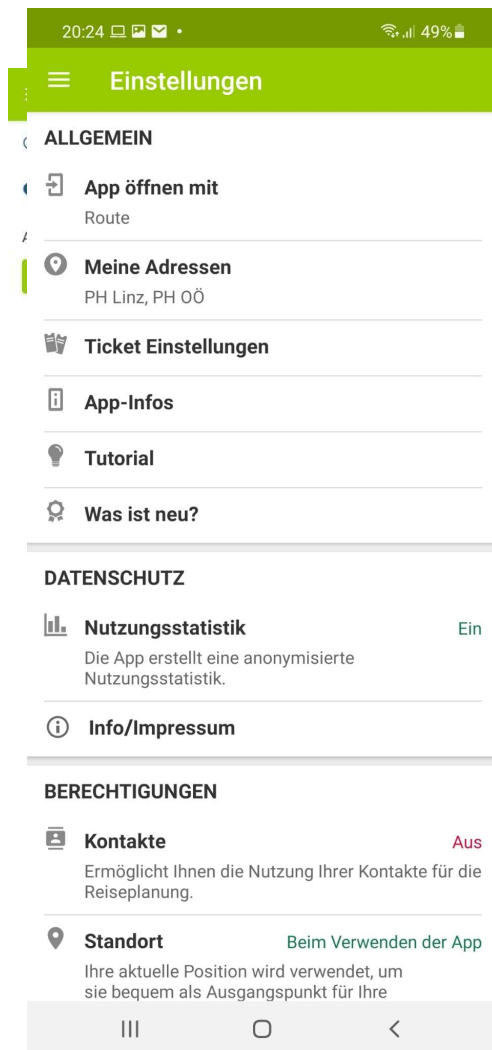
20:24 49%

Einstellungen

ALLGEMEIN

App öffnen mit
Route

Meine Adressen
PH Linz, PH OÖ

Ticket Einstellungen

App-Infos

Tutorial

Was ist neu?

DATENSCHUTZ

Nutzungsstatistik
Ein
Die App erstellt eine anonymisierte Nutzungsstatistik.

Info/Impressum

BERECHTIGUNGEN

Kontakte
Aus
Ermöglicht Ihnen die Nutzung Ihrer Kontakte für die Reiseplanung.

Standort
Beim Verwenden der App
Ihre aktuelle Position wird verwendet, um sie bequem als Ausgangspunkt für Ihre